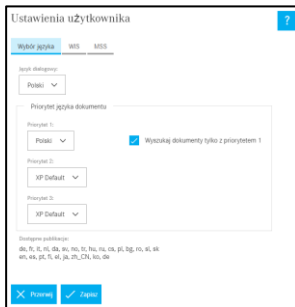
Ustawienia użytkownika

?

Wybór języka | WIS | MSS

Język dialogowy:

Polski

Priorytet języka dokumentu

Priorytet 1:

Polski

Wyszukaj dokumenty tylko z priorytetem 1

Priorytet 2:

XP Default

Priorytet 3:

XP Default

Dostępne publikacje:

de, fr, it, nl, da, sv, no, tr, hu, ru, cs, pl, bg, ro, sl, sk en, es, pt, fi, el, ja, zh_CN, ko, de

Ponowij | Zapisz